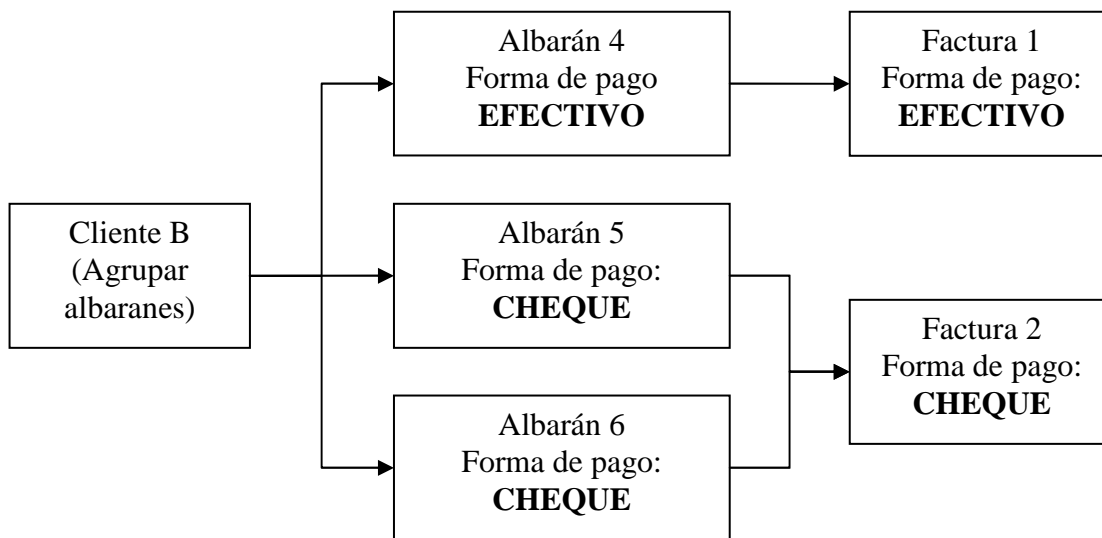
Cliente B
(Agrupar
albaranes)

Albarán 4
Forma de pago
**EFECTIVO**

Albarán 5
Forma de pago:
**CHEQUE**

Albarán 6
Forma de pago:
**CHEQUE**

Factura 1
Forma de pago:
**EFECTIVO**

Factura 2
Forma de pago:
**CHEQUE**